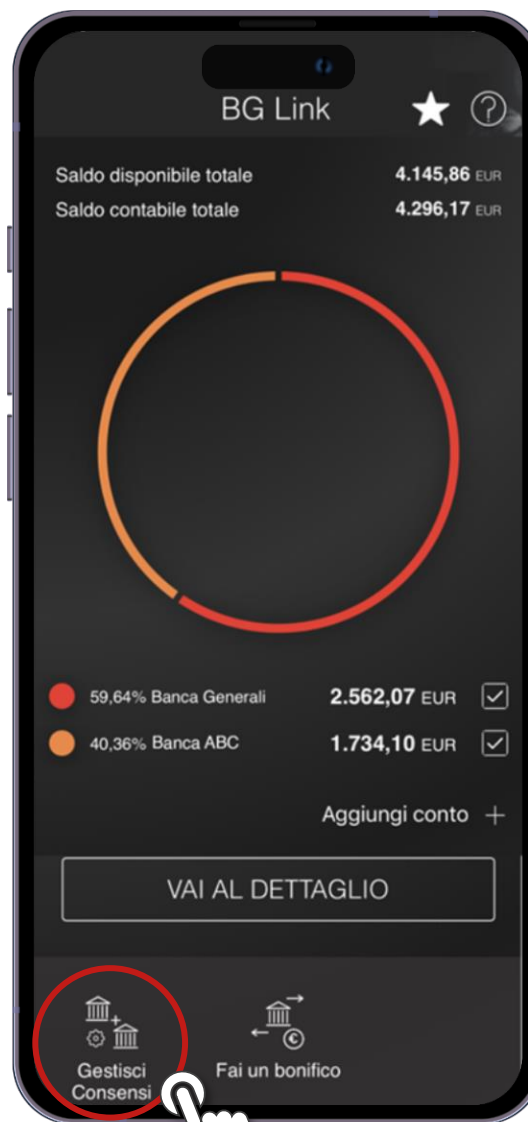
BG Link

Saldo disponibile totale 4.145,86 EUR
Saldo contabile totale 4.296,17 EUR

59,64% Banca Generali 2.562,07 EUR
40,36% Banca ABC 1.734,10 EUR

Aggiungi conto +

VAI AL DETTAGLIO

Gestisci Consensi
Fai un bonifico